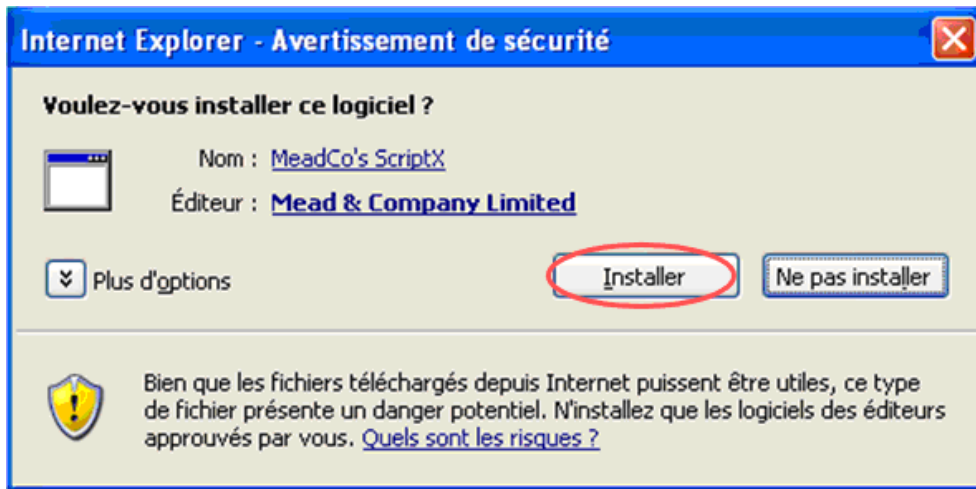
Internet Explorer - Avertissement de sécurité

Voulez-vous installer ce logiciel ?

Nom : MeadCo's ScriptX

Éditeur : Mead & Company Limited

Plus d'options

Installer

Ne pas installer

Bien que les fichiers téléchargés depuis Internet puissent être utiles, ce type de fichier présente un danger potentiel. N'installez que les logiciels des éditeurs approuvés par vous. Quels sont les risques ?